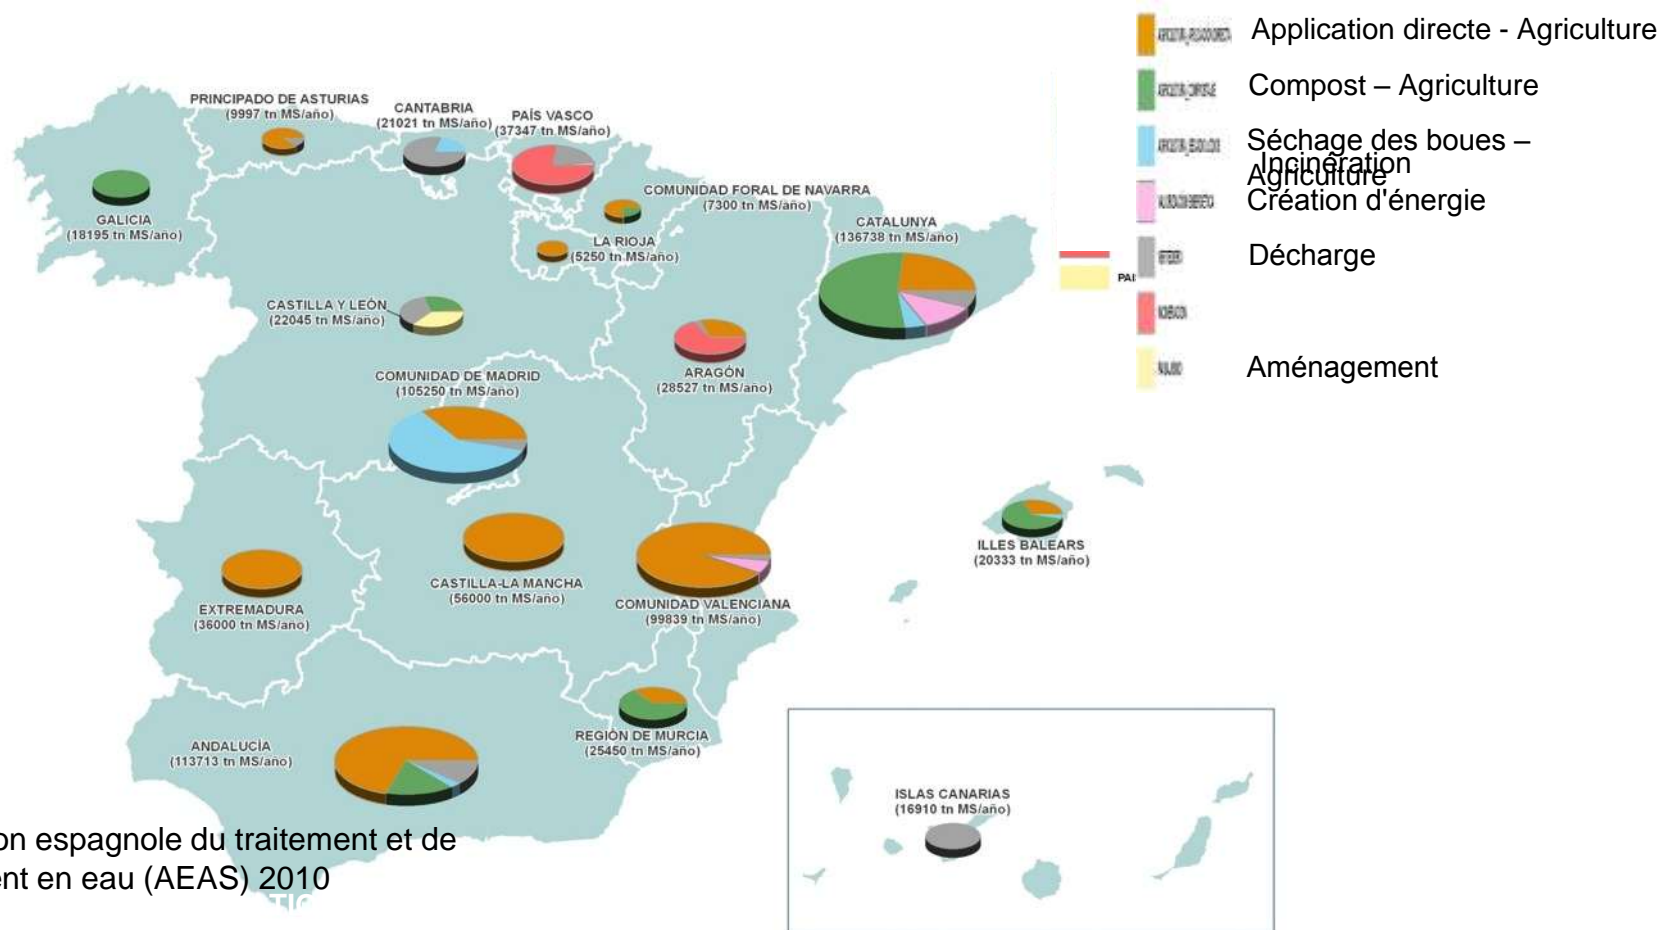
Application directe - Agriculture
Compost – Agriculture
Séchage des boues – Agriculture
Incinération
Création d'énergie
Décharge
Aménagement

PRINCIPADO DE ASTURIAS (9997 tn MS/año)
CANTABRIA (21021 tn MS/año)
PAÍS VASCO (37347 tn MS/año)
GALICIA (18195 tn MS/año)
COMUNIDAD FORAL DE NAVARRA (7300 tn MS/año)
LA RIOJA (5250 tn MS/año)
CATALUNYA (136738 tn MS/año)
CASTILLA Y LEÓN (22045 tn MS/año)
COMUNIDAD DE MADRID (105250 tn MS/año)
ARAGÓN (28527 tn MS/año)
ILLES BALEARS (20333 tn MS/año)
CASTILLA-LA MANCHA (56000 tn MS/año)
EXTREMADURA (36000 tn MS/año)
COMUNIDAD VALENCIANA (99839 tn MS/año)
REGIÓN DE MURCIA (25450 tn MS/año)
ANDALUCÍA (113713 tn MS/año)
ISLAS CANARIAS (16910 tn MS/año)

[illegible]on espagnole du traitement et de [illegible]ent en eau (AEAS) 2010